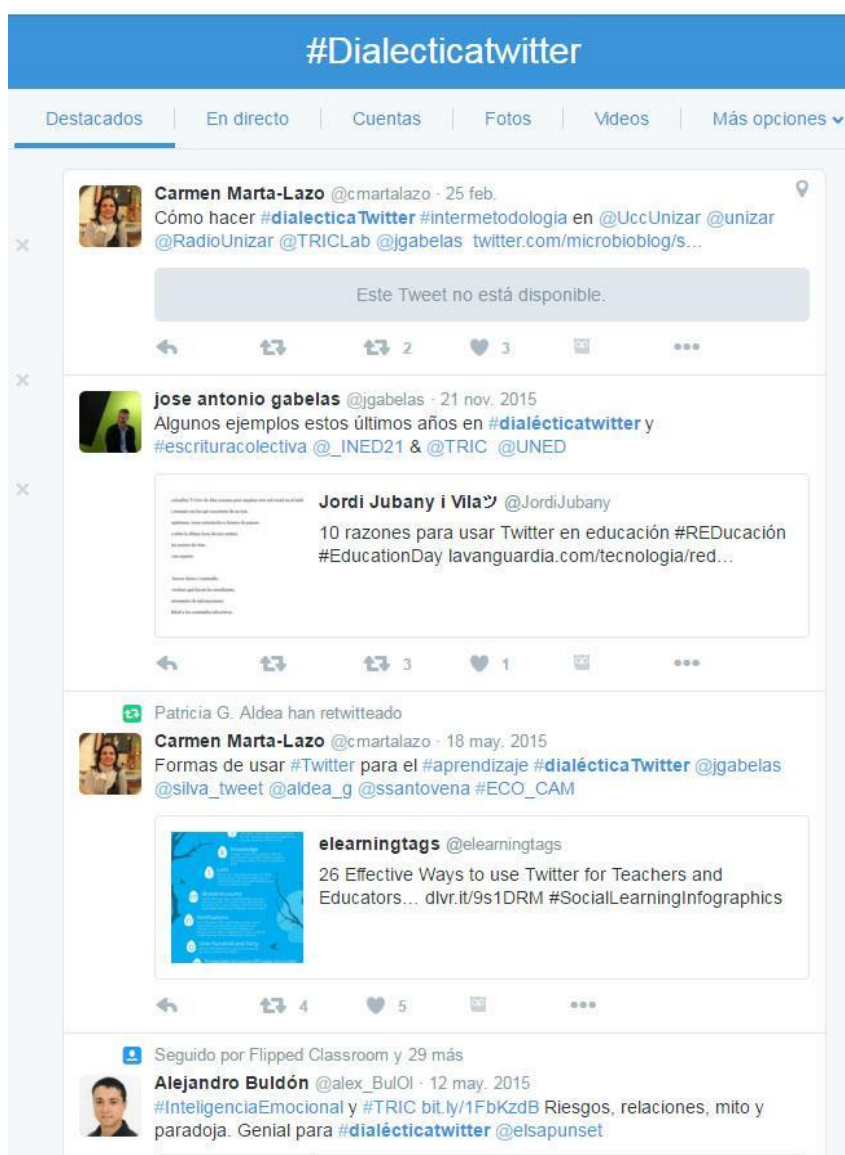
#Dialecticatwitter

Destacados | En directo | Cuentas | Fotos | Videos | Más opciones

Carmen Marta-Lazo @cmartalazo · 25 feb.
Cómo hacer #dialecticaTwitter #intermetodologia en @UccUnizar @unizar @RadioUnizar @TRICLab @jgabelas twitter.com/microbioblog/s...

Este Tweet no está disponible.

2 3

jose antonio gabelas @jgabelas · 21 nov. 2015
Algunos ejemplos estos últimos años en #dialécticatwitter y #escrituracolectiva @_INED21 & @TRIC @UNED

Jordi Jubany i Vila @JordiJubany
10 razones para usar Twitter en educación #REDucación #EducationDay lavanguardia.com/tecnologia/red...

3 1

Patricia G. Aldea han retwitteado
Carmen Marta-Lazo @cmartalazo · 18 may. 2015
Formas de usar #Twitter para el #aprendizaje #dialécticaTwitter @jgabelas @silva_tweet @aldea_g @ssantovena #ECO_CAM

elearningtags @elearningtags
26 Effective Ways to use Twitter for Teachers and Educators... dlvr.it/9s1DRM #SocialLearningInfographics

4 5

Seguido por Flipped Classroom y 29 más
Alejandro Buldón @alex_BulOl · 12 may. 2015
#InteligenciaEmocional y #TRIC bit.ly/1FbKzdB Riesgos, relaciones, mito y paradoja. Genial para #dialécticatwitter @elsapunset